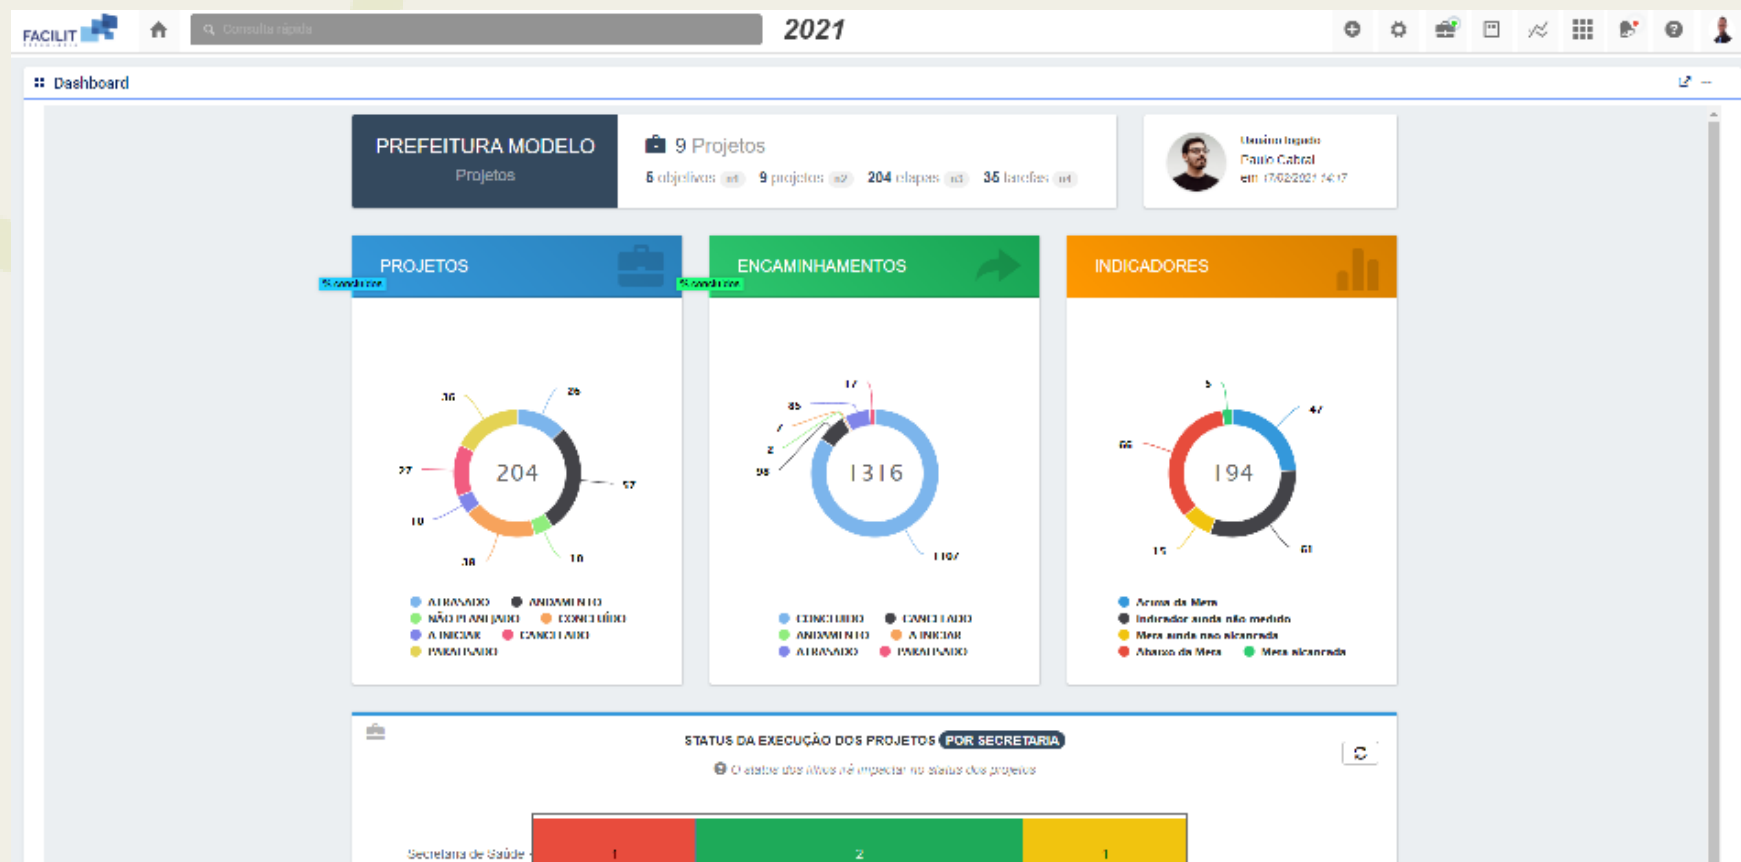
FACILIT

Consulta rápida

2021

Dashboard

PREFEITURA MODELO
Projetos

9 Projetos
6 objetivos 9 projetos 204 etapas 35 tarefas

Usuário logado
Paulo Cabral
em 17/02/2021 14:17

PROJETOS

% concluídos

ENCAMINHAMENTOS

% concluídos

INDICADORES

36
26
27
204
57
10
38
10

ATRASADO
ANDAMENTO
NÃO PLANEJADO
CONCLUÍDO
A INICIAR
CANCELADO
PARALISADO

17
85
7
2
98
1316
1107

CONCLUÍDO
CANCELADO
ANDAMENTO
A INICIAR
ATRASADO
PARALISADO

5
47
66
194
15
61

Acima da Meta
Indicador ainda não medido
Meta ainda não alcançada
Abaixo da Meta
Meta alcançada

STATUS DA EXECUÇÃO DOS PROJETOS POR SECRETARIA

O status dos itens irá impactar no status dos projetos

Secretaria de Saúde

1
2
1